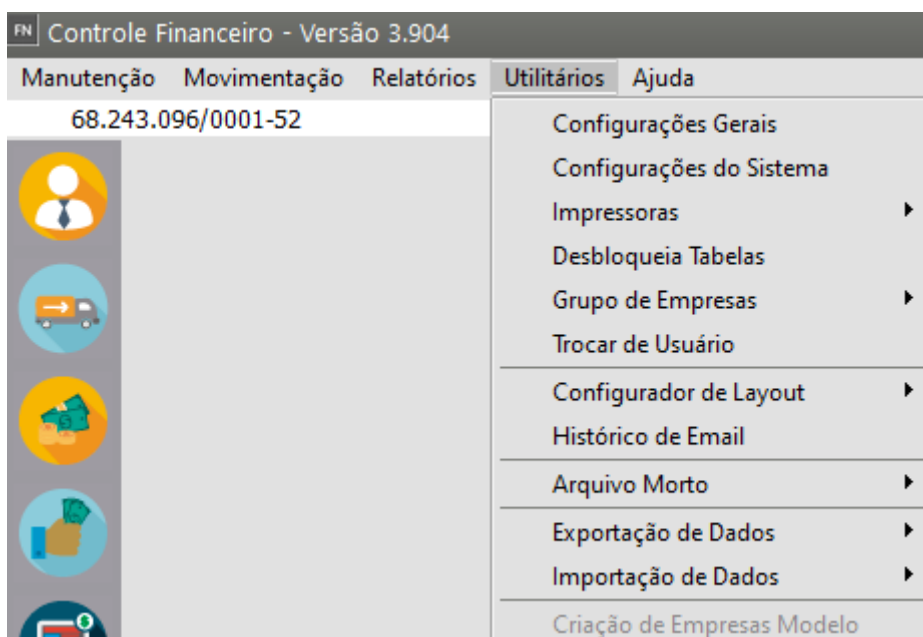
FN Controle Financeiro - Versão 3.904

Manutenção Movimentação Relatórios Utilitários Ajuda

68.243.096/0001-52

Configurações Gerais
Configurações do Sistema
Impressoras
Desbloqueia Tabelas
Grupo de Empresas
Trocar de Usuário
Configurador de Layout
Histórico de Email
Arquivo Morto
Exportação de Dados
Importação de Dados
Criação de Empresas Modelo